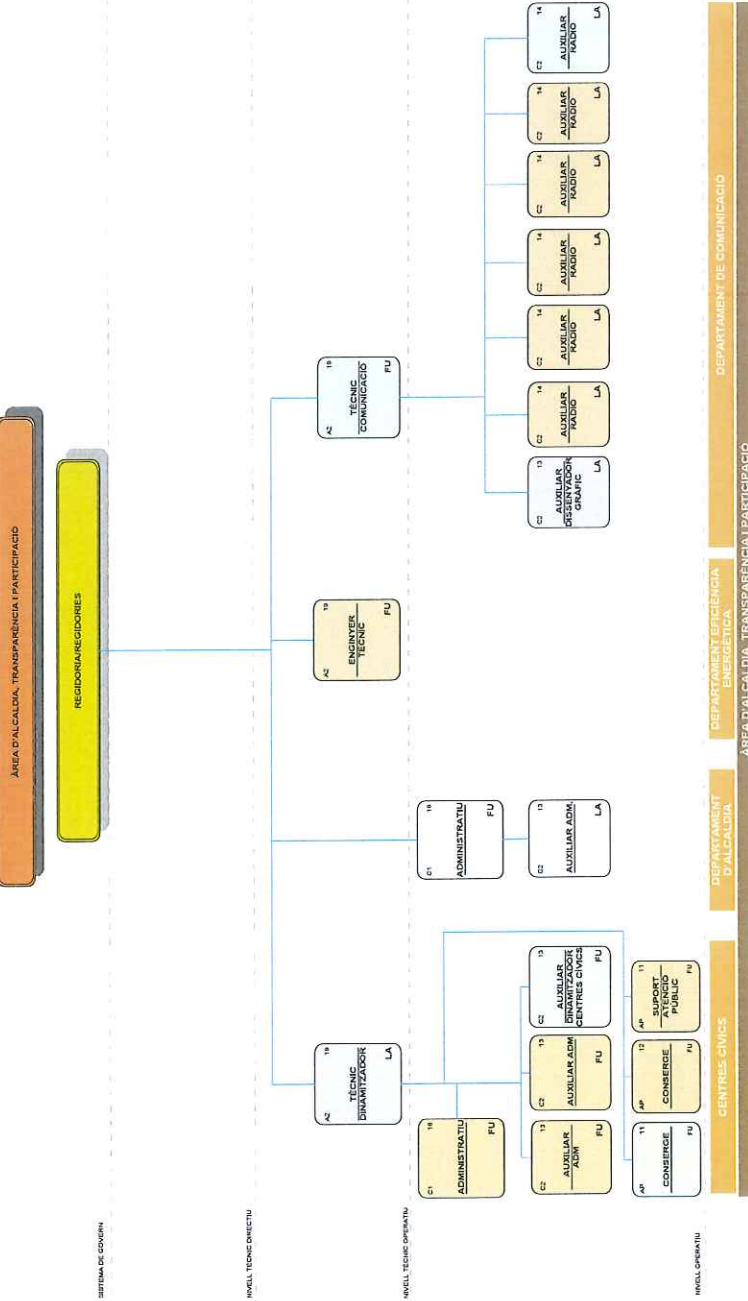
SISTEMA DE GOVERN

NIVELL TÈCNIC DIRECTIU

NIVELL TÈCNIC OPERATIU

NIVELL OPERATIU

ÀREA D'ALCALDIA, TRANSPARÈNCIA I PARTICIPACIÓ

REGIDORIA/REGIDORIES

A2 19 TÈCNIC DINAMITZADOR LA

C1 18 ADMINISTRATIU FU

C2 13 AUXILIAR ADM FU

C2 13 AUXILIAR ADM FU

C2 13 AUXILIAR DINAMITZADOR CENTRES CÍVICS FU

AP 11 CONSERGE FU

AP 12 CONSERGE FU

AP 11 SUPORT ATENCIÓ PÚBLIC FU

C1 18 ADMINISTRATIU FU

C2 13 AUXILIAR ADM. LA

A2 19 ENGINYER TÈCNIC FU

A2 19 TÈCNIC COMUNICACIÓ FU

C2 13 AUXILIAR DISSENYADOR GRÀFIC LA

C2 14 AUXILIAR RÀDIO LA

C2 14 AUXILIAR RÀDIO LA

C2 14 AUXILIAR RÀDIO LA

C2 14 AUXILIAR RÀDIO LA

C2 14 AUXILIAR RÀDIO LA

C2 14 AUXILIAR RÀDIO LA

CENTRES CÍVICS

DEPARTAMENT D'ALCALDIA

DEPARTAMENT EFICIÈNCIA ENERGÈTICA

DEPARTAMENT DE COMUNICACIÓ

ÀREA D'ALCALDIA, TRANSPARÈNCIA I PARTICIPACIÓ